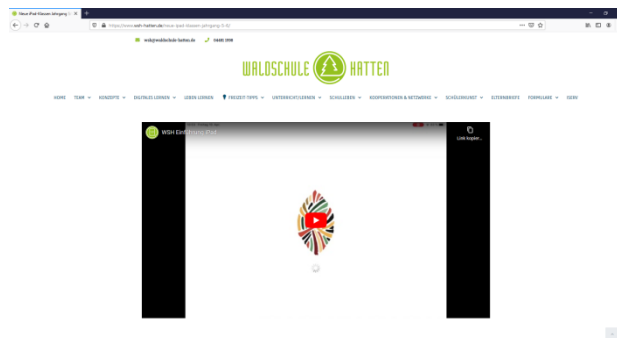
Neue iPad-Klassen Jahrgang

https://www.wsh-hatten.de/neue-ipad-klassen-jahrgang-5-6/

wsh@waldschule-hatten.de 04481 2918

WALDSCHULE HATTEN

HOME TEAM KONZEPTE DIGITALES LERNEN LEBEN LERNEN FREIZEIT TIPPS UNTERRICHTSLERNEN SCHULLEBEN KOOPERATIONEN & NETZWERKE SCHÜLERDIENST ELTERNBRIEFE FORMULARE GESPR

WSH Einführung iPad

Link kopier...